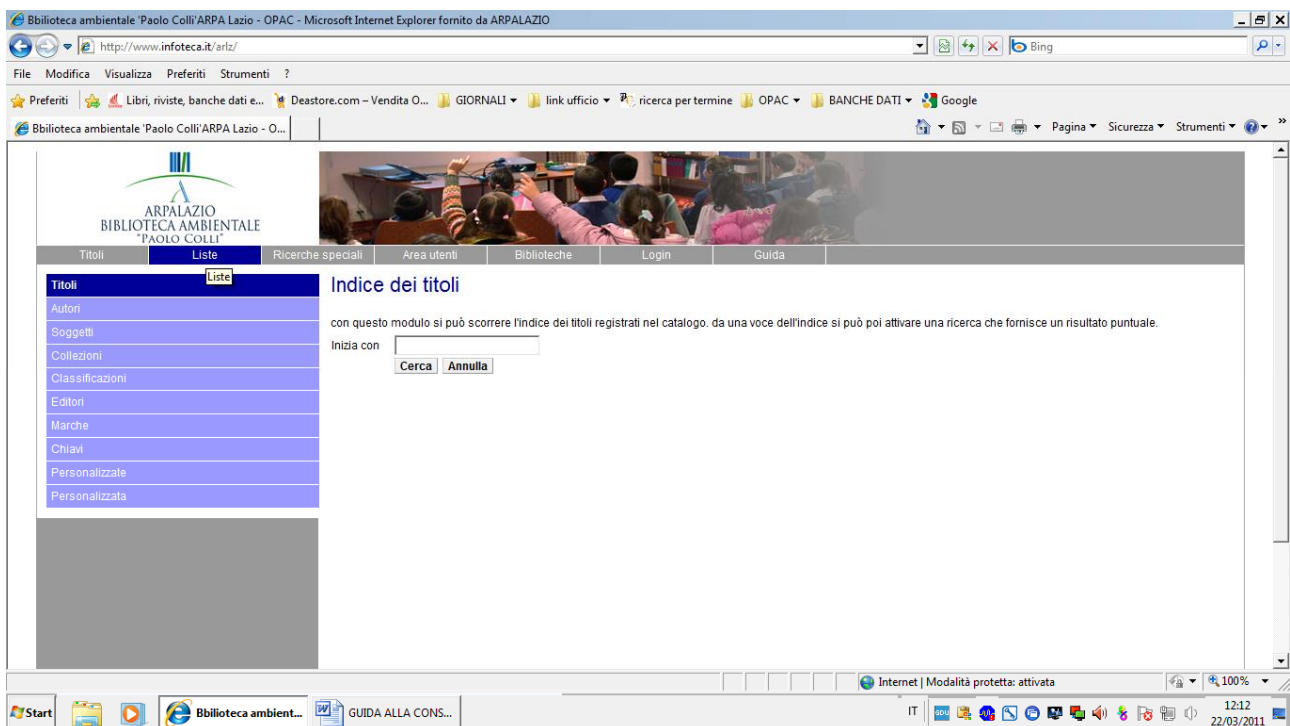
Bbilioteca ambientale 'Paolo Colli'ARPA Lazio - OPAC - Microsoft Internet Explorer fornito da ARPALAZIO

http://www.infoteca.it/arlz/

Bing

File Modifica Visualizza Preferiti Strumenti ?

Preferiti Libri, riviste, banche dati e... Deastore.com – Vendita O... GIORNALI link ufficio ricerca per termine OPAC BANCHE DATI Google

Bbilioteca ambientale 'Paolo Colli'ARPA Lazio - O...

Pagina Sicurezza Strumenti

ARPALAZIO
BIBLIOTECA AMBIENTALE
"PAOLO COLLI"

Titoli Liste Ricerche speciali Area utenti Biblioteche Login Guida

Liste

Titoli
Autori
Soggetti
Collezioni
Classificazioni
Editori
Marche
Chiavi
Personalizzate
Personalizzata

Indice dei titoli

con questo modulo si può scorrere l'indice dei titoli registrati nel catalogo. da una voce dell'indice si può poi attivare una ricerca che fornisce un risultato puntuale.

Inizia con

Cerca Annulla

Internet | Modalità protetta: attivata

100%

Start Bbilioteca ambient... GUIDA ALLA CONS...

IT

12:12
22/03/2011